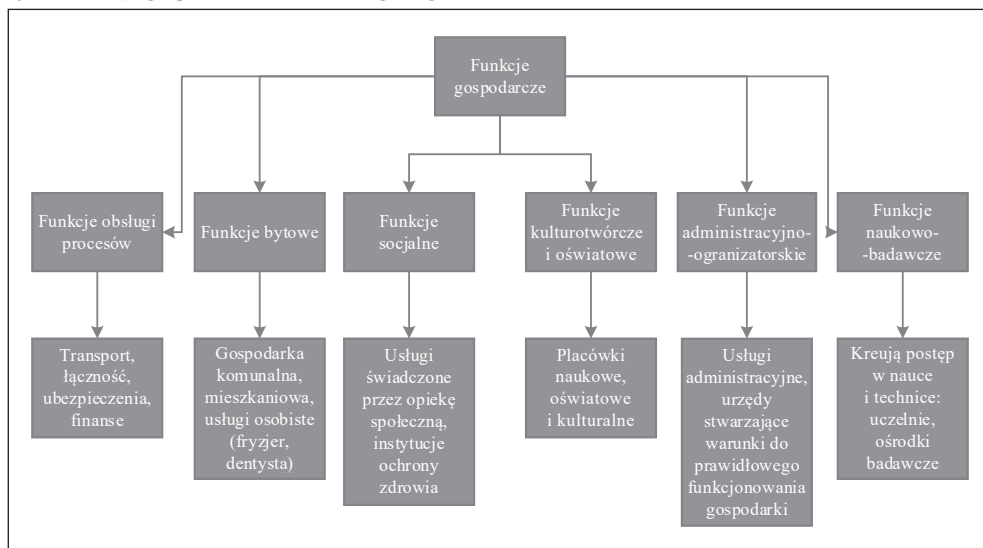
Funkcje gospodarcze

Funkcje obsługi procesów

Funkcje bytowe

Funkcje socjalne

Funkcje kulturotwórcze i oświatowe

Funkcje administracyjno--ogranizatorskie

Funkcje naukowo--badawcze

Transport, łączność, ubezpieczenia, finanse

Gospodarka komunalna, mieszkaniowa, usługi osobiste (fryzjer, dentysta)

Usługi świadczone przez opiekę społeczną, instytucje ochrony zdrowia

Placówki naukowe, oświatowe i kulturalne

Usługi administracyjne, urzędy stwarzające warunki do prawidłowego funkcjonowania gospodarki

Kreują postęp w nauce i technice: uczelnie, ośrodki badawcze